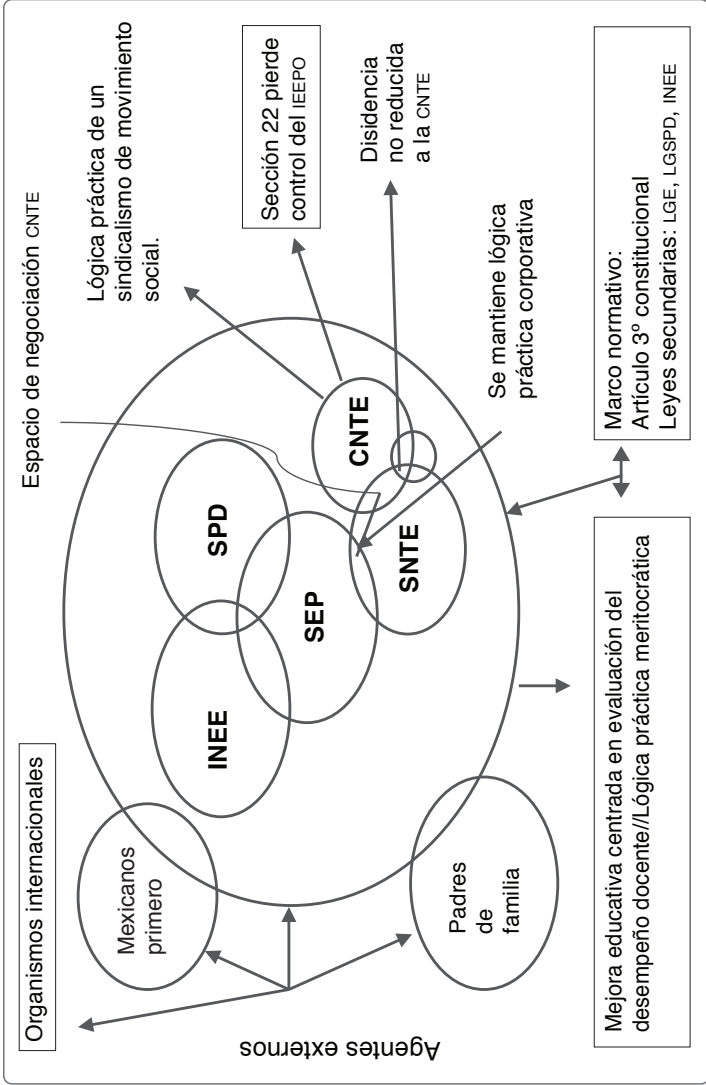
Espacio de negociación CNTE

Lógica práctica de un sindicalismo de movimiento social.

Sección 22 pierde control del IEEPO

Disidencia no reducida a la CNTE

Se mantiene lógica práctica corporativa

Marco normativo:
Artículo 3º constitucional
Leyes secundarias: LGE, LGSPD, INEE

Organismos internacionales

Mexicanos primero

INEE

SPD

SEP

SNTE

CNTE

Padres de familia

Agentes externos

Mejora educativa centrada en evaluación del desempeño docente//Lógica práctica meritocrática